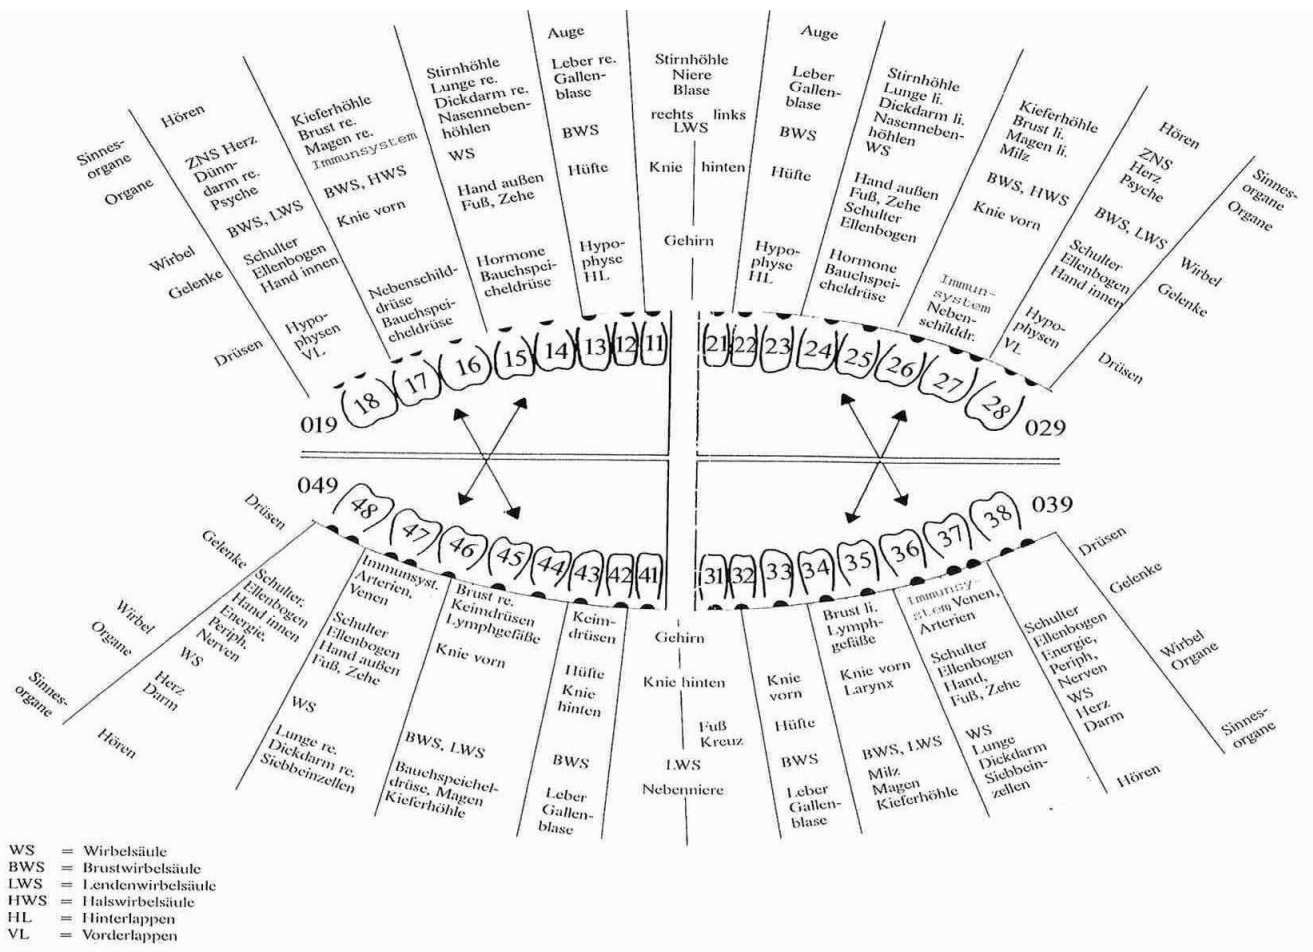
Sinnesorgane
Organe
Wirbel
Gelenke
Drüsen

Hören
ZNS Herz Dünndarm re. Psyche
BWS, LWS
Schulter Ellenbogen Hand innen
Hypophysen VL

Kieferhöhle Brust re. Magen re. Immunsystem
BWS, HWS
Knie vorn
Nebenschilddrüse Bauchspeicheldrüse

Stirnhöhle Lunge re. Dickdarm re. Nasennebenhöhlen
WS
Hand außen Fuß, Zehe
Hormone Bauchspeicheldrüse

Auge
Leber re. Gallenblase
BWS
Hüfte
Hypophyse HL

Stirnhöhle Niere Blase
rechts links LWS
Knie hinten
Gehirn

Auge
Leber Gallenblase
BWS
Hüfte
Hypophyse HL

Stirnhöhle Lunge li. Dickdarm li. Nasennebenhöhlen WS
Hand außen Fuß, Zehe Schulter Ellenbogen
Hormone Bauchspeicheldrüse

Kieferhöhle Brust li. Magen li. Milz
BWS, HWS
Knie vorn
Immunsystem Nebenschilddr.

Hören
ZNS Herz Psyche
BWS, LWS
Schulter Ellenbogen Hand innen
Hypophysen VL

Sinnesorgane
Organe
Wirbel
Gelenke
Drüsen

18 17 16 15 14 13 12 11
21 22 23 24 25 26 27 28
019
029
049
039
48 47 46 45 44 43 42 41
31 32 33 34 35 36 37 38

Drüsen
Gelenke
Wirbel
Organe
Sinnesorgane

Schulter, Ellenbogen Hand innen Energie, Periph. Nerven
WS
Herz Darm
Hören

Immunsyst. Arterien, Venen
Schulter Ellenbogen Hand außen Fuß, Zehe
WS
Lunge re. Dickdarm re. Siebbeinzellen

Brust re. Keimdrüsen Lymphgefäße
Knie vorn
BWS, LWS
Bauchspeicheldrüse, Magen Kieferhöhle

Keimdrüsen
Hüfte
Knie hinten
BWS
Leber Gallenblase

Gehirn
Knie hinten
Fuß Kreuz
LWS
Nebenniere

Knie vorn
Hüfte
BWS
Leber Gallenblase

Brust li. Lymphgefäße
Knie vorn Larynx
BWS, LWS
Milz Magen Kieferhöhle

Immunsystem Venen, Arterien
Schulter Ellenbogen Hand, Fuß, Zehe
WS
Lunge Dickdarm Siebbeinzellen

Schulter Ellenbogen Energie, Periph. Nerven
WS
Herz Darm
Hören

Drüsen
Gelenke
Wirbel Organe
Sinnesorgane

WS = Wirbelsäule
BWS = Brustwirbelsäule
LWS = Lendenwirbelsäule
HWS = Halswirbelsäule
HL = Hinterlappen
VL = Vorderlappen